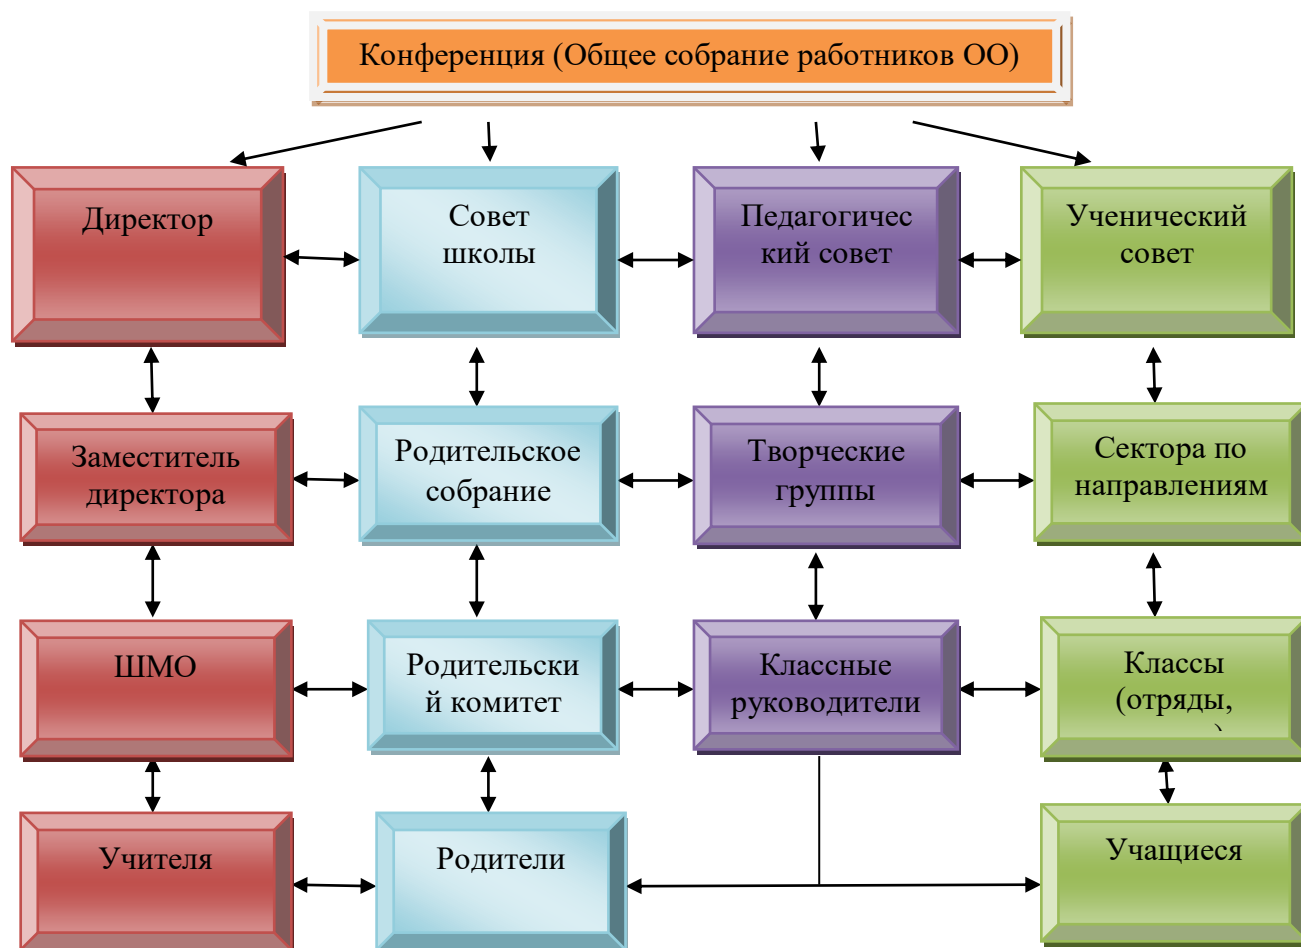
Конференция (Общее собрание работников ОО)

Директор

Совет школы

Педагогический совет

Ученический совет

Заместитель директора

Родительское собрание

Творческие группы

Сектора по направлениям

ШМО

Родительский комитет

Классные руководители

Классы (отряды, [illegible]

Учителя

Родители

Учащиеся